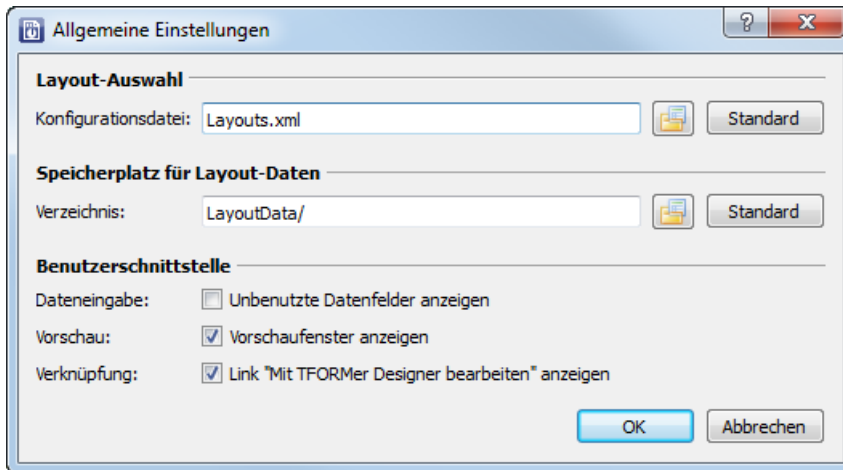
Allgemeine Einstellungen

?

X

Layout-Auswahl

Konfigurationsdatei: Layouts.xml

Standard

Speicherplatz für Layout-Daten

Verzeichnis: LayoutData/

Standard

Benutzerschnittstelle

Dateneingabe: Unbenutzte Datenfelder anzeigen

Vorschau: Vorschaufenster anzeigen

Verknüpfung: Link "Mit TFORMer Designer bearbeiten" anzeigen

OK

Abbrechen